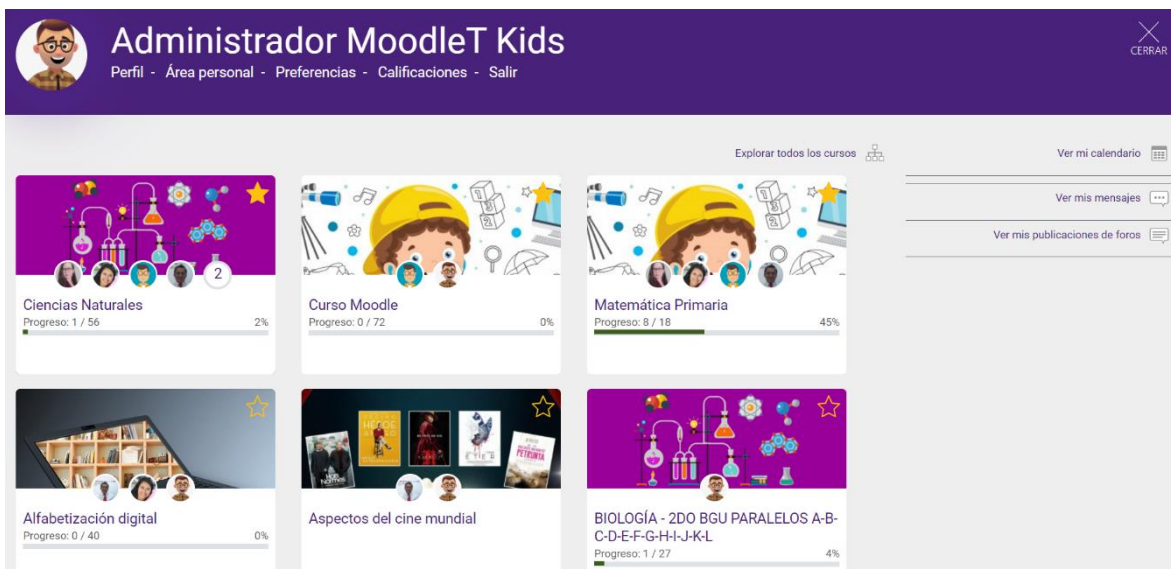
Administrador MoodleT Kids
Perfil - Área personal - Preferencias - Calificaciones - Salir

CERRAR

Explorar todos los cursos

Ver mi calendario

Ver mis mensajes

Ver mis publicaciones de foros

2

Ciencias Naturales
Progreso: 1 / 56 2%

Curso Moodle
Progreso: 0 / 72 0%

Matemática Primaria
Progreso: 8 / 18 45%

Alfabetización digital
Progreso: 0 / 40 0%

Aspectos del cine mundial

BIOLOGÍA - 2DO BGU PARALELOS A-B-C-D-E-F-G-H-I-J-K-L
Progreso: 1 / 27 4%